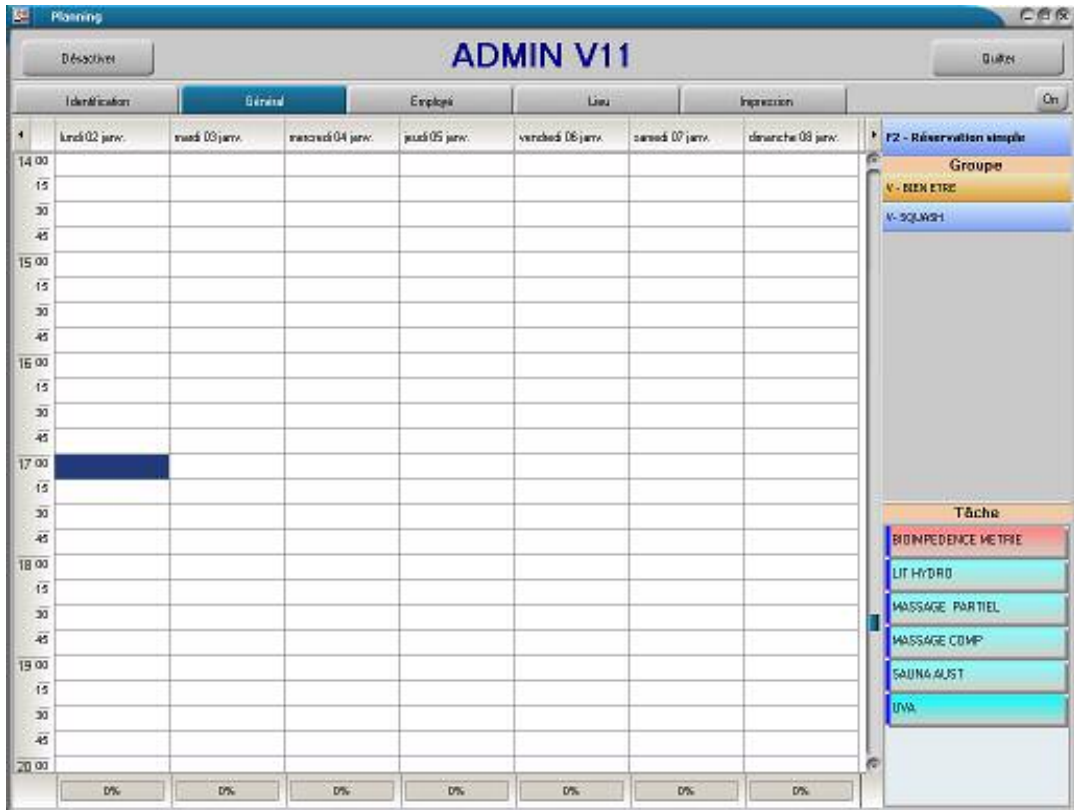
Planning

Désactiver

ADMIN V11

Quitter

Identification | Général | Employé | Lieu | Impression

On

| | lundi 02 janv. | mardi 03 janv. | mercredi 04 janv. | jeudi 05 janv. | vendredi 06 janv. | samedi 07 janv. | dimanche 08 janv. |
|---|---|---|---|---|---|---|---|
| 14 00 | | | | | | | |
| 15 | | | | | | | |
| 30 | | | | | | | |
| 45 | | | | | | | |
| 15 00 | | | | | | | |
| 15 | | | | | | | |
| 30 | | | | | | | |
| 45 | | | | | | | |
| 16 00 | | | | | | | |
| 15 | | | | | | | |
| 30 | | | | | | | |
| 45 | | | | | | | |
| 17 00 | | | | | | | |
| 15 | | | | | | | |
| 30 | | | | | | | |
| 45 | | | | | | | |
| 18 00 | | | | | | | |
| 15 | | | | | | | |
| 30 | | | | | | | |
| 45 | | | | | | | |
| 19 00 | | | | | | | |
| 15 | | | | | | | |
| 30 | | | | | | | |
| 45 | | | | | | | |
| 20 00 | | | | | | | |
| | 0% | 0% | 0% | 0% | 0% | 0% | 0% |

F2 - Réservation simple

Groupe

V - BIEN ETRE

V- SQUASH

Tâche

BIOIMPEDENCE METRIE

LIT HYDRO

MASSAGE PARTIEL

MASSAGE COMP

SAUNA AUST

UVA